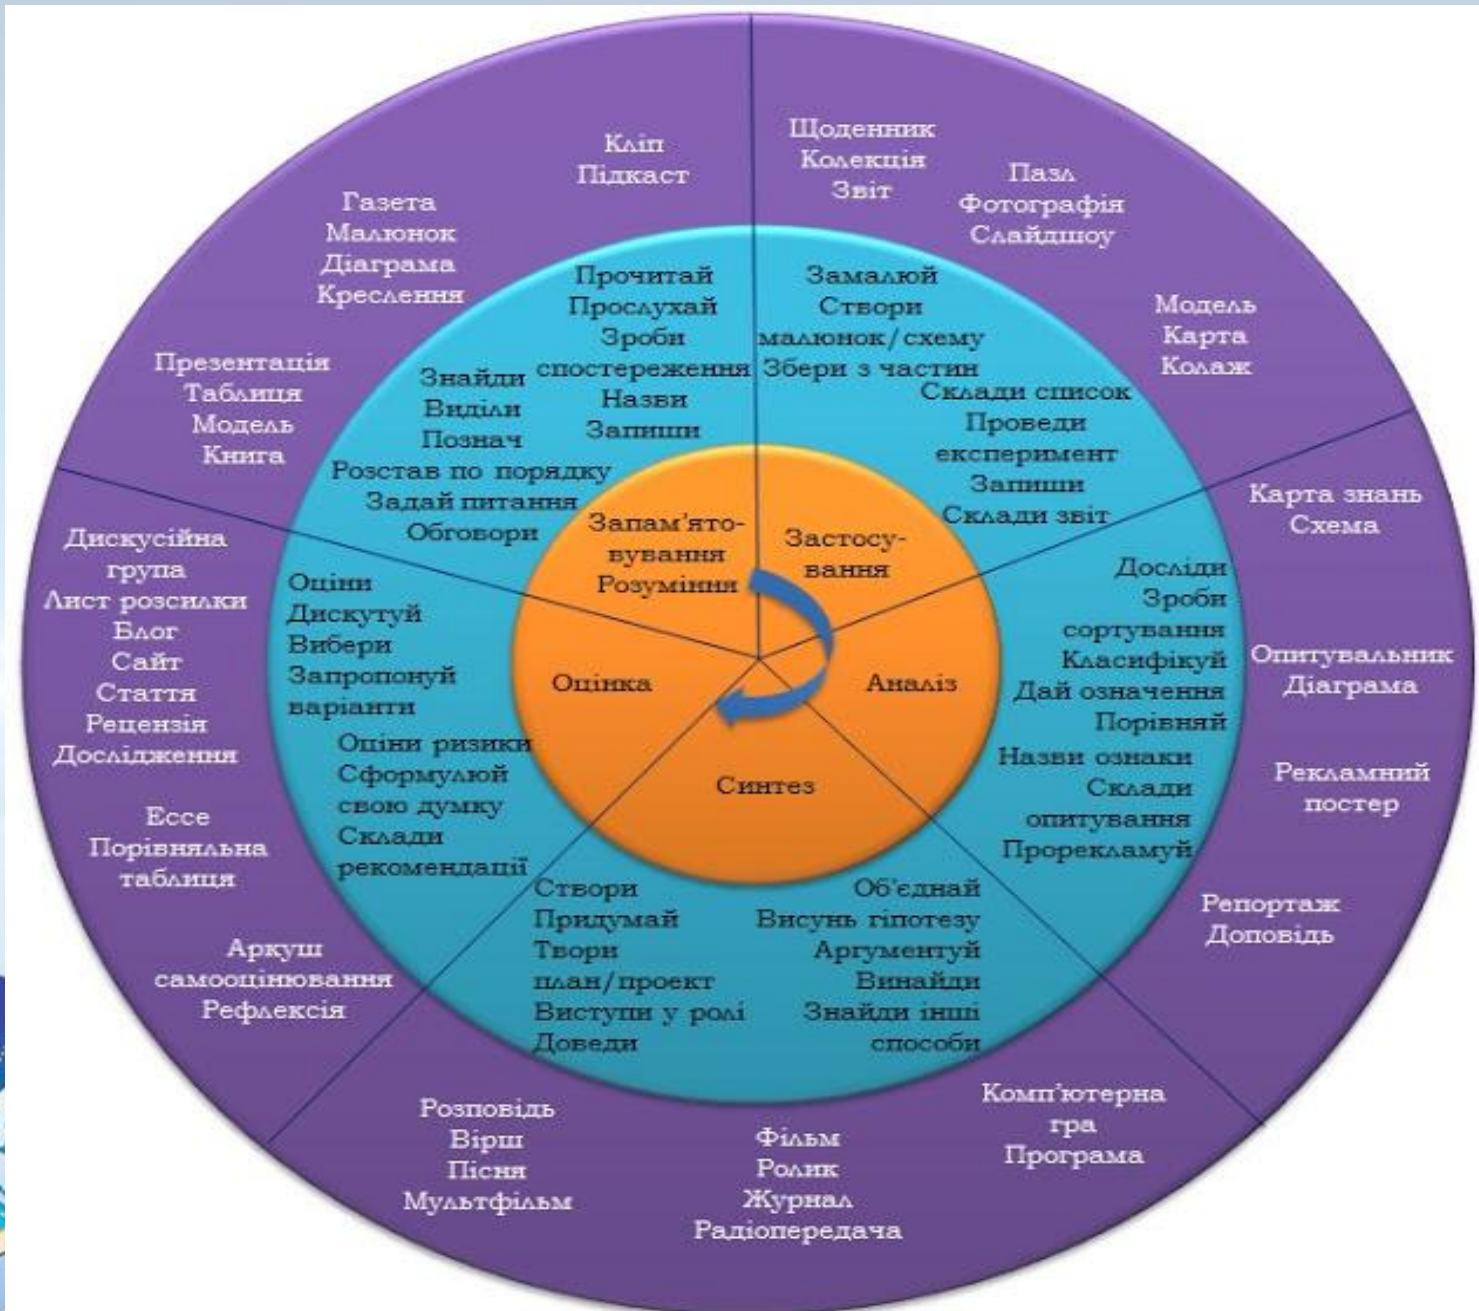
Кліп
Підкаст

Газета
Малюнок
Діаграма
Креслення

Презентація
Таблиця
Модель
Книга

Щоденник
Колекція
Звіт

Пазл
Фотографія
Слайдшоу

Модель
Карта
Колаж

Прочитай
Прослухай
Зроби
спостереження
Назви
Запиши

Знайди
Виділи
Познач
Розстав по порядку
Задай питання
Обговори

Замалюй
Створи
малюнок/схему
Збери з частин
Склади список
Проведи
експеримент
Запиши
Склади звіт

Запам'ято-
вування
Розуміння

Застосу-
вання

Карта знань
Схема

Дискусійна
група
Лист розсилки
Блог
Сайт
Стаття
Рецензія
Дослідження

Оціни
Дискутуй
Вибери
Запропонуй
варіанти

Оцінка

Аналіз

Дослідни
Зроби
сортування
Класифікуй
Дай означення
Порівняй

Опитувальник
Діаграма

Оціни ризики
Сформулюй
свою думку
Склади
рекомендації

Синтез

Назви ознаки
Склади
опитування
Прорекламуй

Рекламний
постер

Ессе
Порівняльна
таблиця

Створи
Придумай
Твори
план/проект
Виступи у ролі
Доведи

Об'єднай
Висунь гіпотезу
Аргументуй
Винайди
Знайди інші
способи

Репортаж
Доповідь

Аркуш
самооцінювання
Рефлексія

Розповідь
Вірш
Пісня
Мультфільм

Фільм
Ролик
Журнал
Радіопередача

Комп'ютерна
гра
Програма